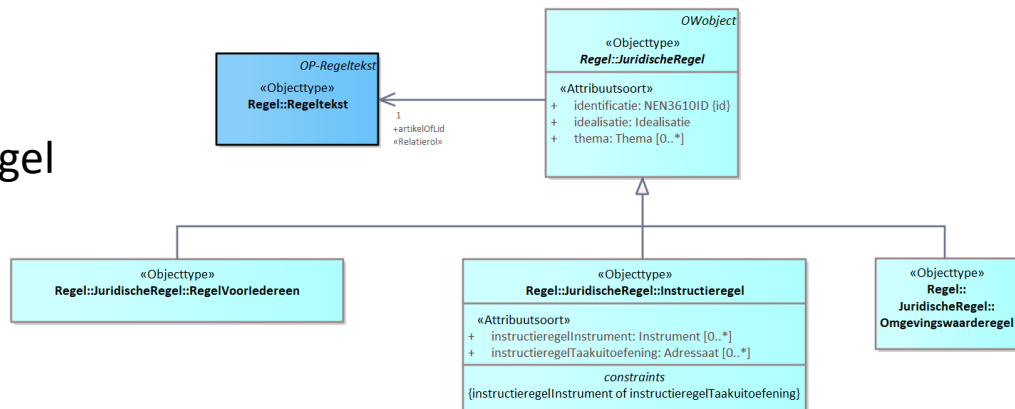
gel

OP-Regeltekst
«Objecttype»
Regel::Regeltekst

1
+artikelOfLid
«Relatierol»

OWobject
«Objecttype»
Regel::JuridischeRegel

«Attribuutsoort»
+ identificatie: NEN3610ID {id}
+ idealisatie: Idealisatie
+ thema: Thema [0..*]

«Objecttype»
Regel::JuridischeRegel::RegelVoorIedereen

«Objecttype»
Regel::JuridischeRegel::Instructieregel

«Attribuutsoort»
+ instructieregelInstrument: Instrument [0..*]
+ instructieregelTaakuitoefening: Adressaat [0..*]

constraints
{instructieregelInstrument of instructieregelTaakuitoefening}

«Objecttype»
Regel::
JuridischeRegel::
Omgevingswaarderegel